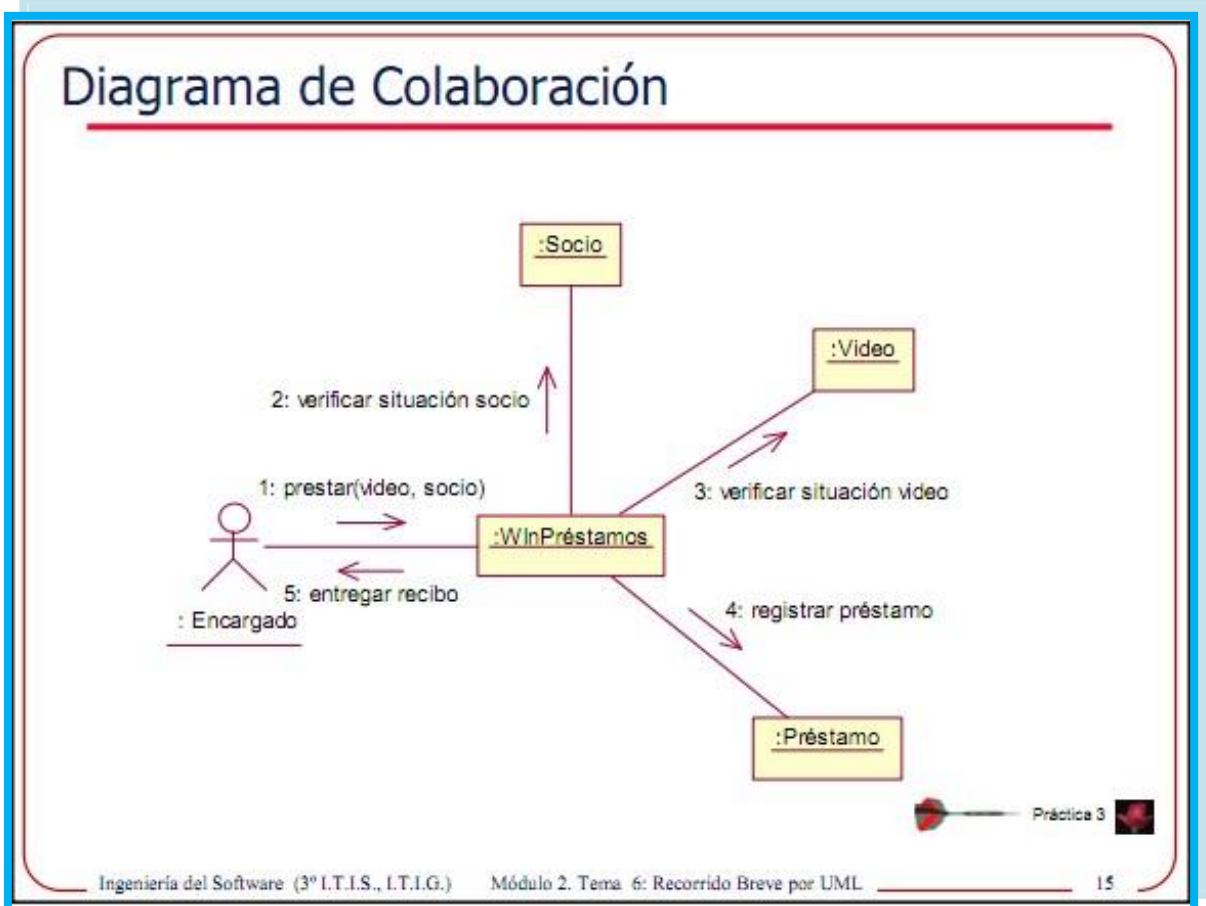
Diagrama de Colaboración

:Socio

:Video

2: verificar situación socio

1: prestar(video, socio)

3: verificar situación video

:WInPréstamos

5: entregar recibo

: Encargado

4: registrar préstamo

:Préstamo

Práctica 3

Ingeniería del Software (3º I.T.I.S., I.T.I.G.) Módulo 2. Tema 6: Recorrido Breve por UML 15